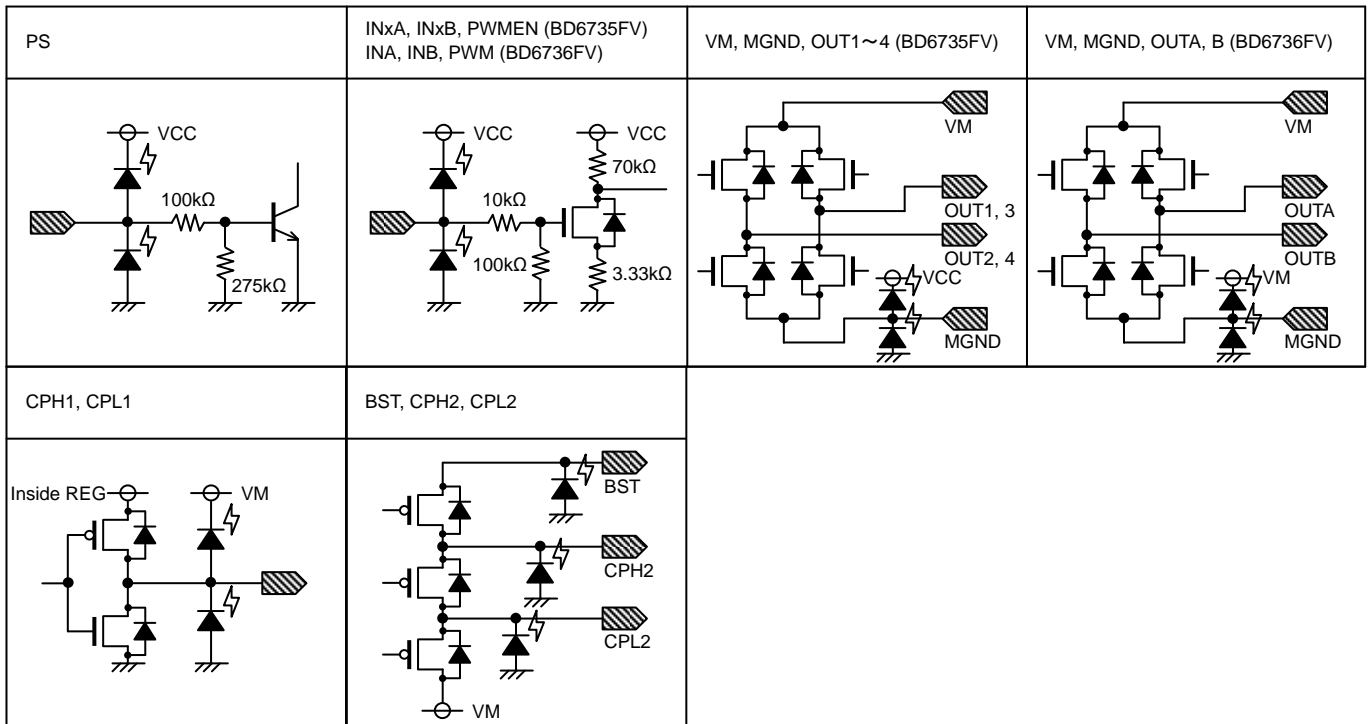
| PS | INxA, INxB, PWMEN (BD6735FV) INA, INB, PWM (BD6736FV) | VM, MGND, OUT1～4 (BD6735FV) | VM, MGND, OUTA, B (BD6736FV) |
|---|---|---|---|
| VCC 100kΩ 275kΩ | VCC VCC 70kΩ 10kΩ 100kΩ 3.33kΩ | VM OUT1, 3 OUT2, 4 VCC MGND | VM OUTA OUTB VM MGND |
| CPH1, CPL1 | BST, CPH2, CPL2 | | |
| Inside REG VM | BST CPH2 CPL2 VM | | |